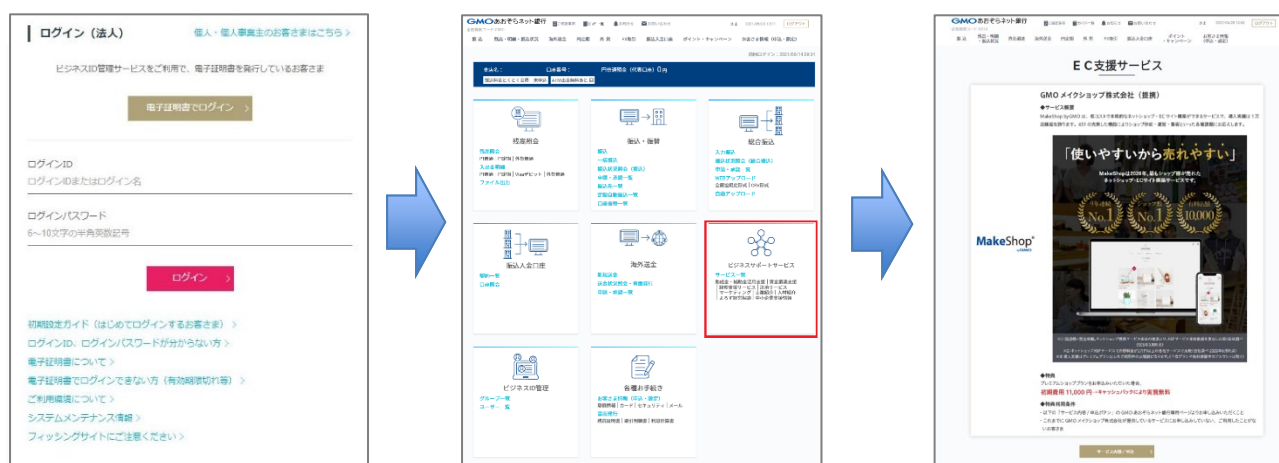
ログイン（法人）

個人・個人事業主のお客さまはこちら >

ビジネスID管理サービスをご利用で、電子証明書を発行しているお客さま

電子証明書でログイン >

ログインID

ログインIDまたはログイン名

ログインパスワード

6～10文字の半角英数記号

ログイン >

初期設定ガイド（はじめてログインするお客さま） >

ログインID、ログインパスワードが分からない方 >

電子証明書について >

電子証明書でログインできない方（有効期限切れ等） >

ご利用環境について >

システムメンテナンス情報 >

フィッシングサイトにご注意ください >

GMOあおぞらネット銀行

残高照会

振込・振替

総合振込

振込入金口座

海外送金

ビジネスサポートサービス

サービス一覧

ビジネスの管理

各種お手続き

GMOあおぞらネット銀行

EC支援サービス

GMO メイクショップ株式会社（提携）

◆サービス概要

「使いやすいから売れやすい」

No.1

No.1

10,000

MakeShop

◆特典

◆特典利用条件

サービス申込・特典